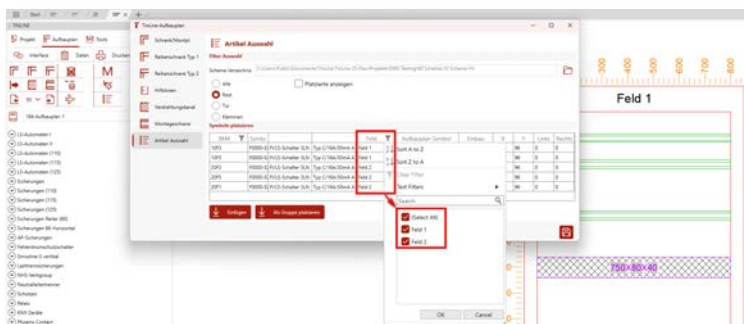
TinLine Aufbauplan

Projekt Aufbauplan Tools

Interface Daten Drucken

184 Aufbauplan 1

LS-Automaten I
LS-Automaten II
LS-Automaten (110)
LS-Automaten (115)
LS-Automaten (125)
Sicherungen
Sicherungen (110)
Sicherungen (115)
Sicherungen (125)
Sicherungen Reiter (80)
Sicherungen BS Horizontal
NF-Sicherungen
Fehlerstromschutzschalter
Sicherungen
Lasttrennschalter
NH0-Verteilgruppe
Reiheneinbaugeräte
Schalter
Relais
KNX Geräte
Phoenix Contact

Schienen/Montage
Reihenschrank Typ 1
Reihenschrank Typ 2
Hilfslinien
Verdrahtungskanal
Montageschiene
Artikel Auswahl

Artikel Auswahl

Filter Auswahl

Schema Verzeichnis

Platzierte anzeigen

Alle
Rost
Tür
Klemmen

Symbole platzieren

| BMK | Symbol | Feld | Aufbauplan Symbol | Einbau | X | Y | Links | Rechts |
|---|---|---|---|---|---|---|---|---|
| 10F1 | F0000-G FI/LS-Schalter 0/A | Typ C16A/30mA A Feld 1 | | | | 90 | 0 | 0 |
| 10F2 | F0000-G FI/LS-Schalter 0/A | Typ C16A/30mA A Feld 1 | | | | 90 | 0 | 0 |
| 20F1 | F0000-G FI/LS-Schalter 0/A | Typ C16A/30mA A Feld 2 | | | | 90 | 0 | 0 |
| 20F2 | F0000-G FI/LS-Schalter 0/A | Typ C16A/30mA A Feld 2 | | | | 90 | 0 | 0 |
| 20F1 | F0000-G FI/LS-Schalter 0/A | Typ C16A/30mA A Feld 2 | | | | 90 | 0 | 0 |

Sort A to Z
Sort Z to A
Clear Filter
Text Filters
Search
(Select All)
Feld 1
Feld 2
OK Cancel

Einfügen
Als Gruppe platzieren

Feld 1

750x80x40